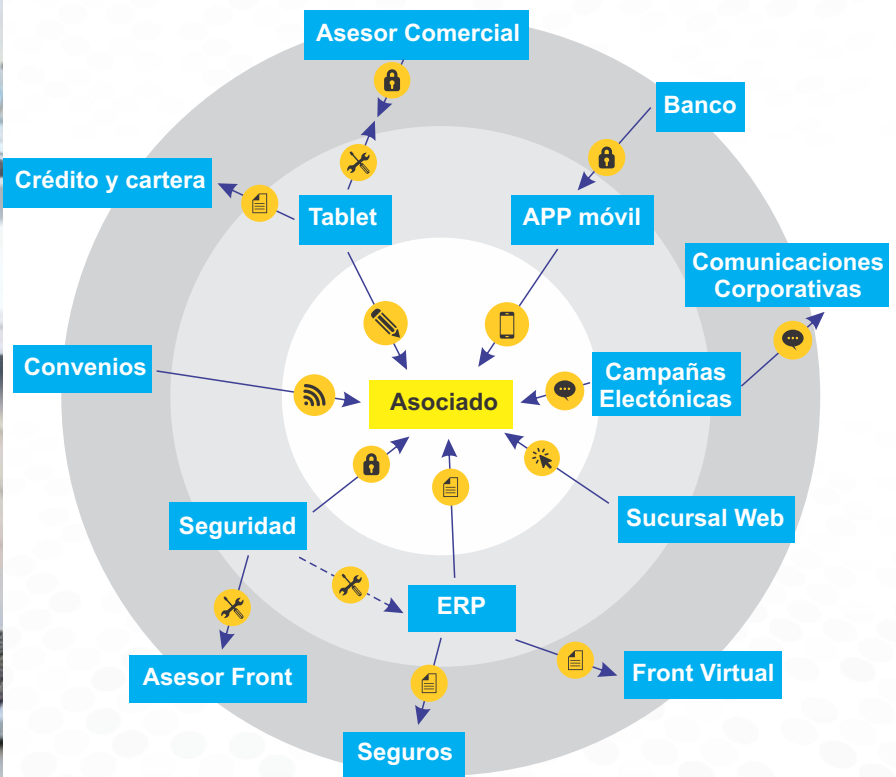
Asesor Comercial

Banco

Crédito y cartera

Tablet

APP móvil

Comunicaciones Corporativas

Convenios

Asociado

Campañas Electónicas

Seguridad

Sucursal Web

ERP

Asesor Front

Front Virtual

Seguros